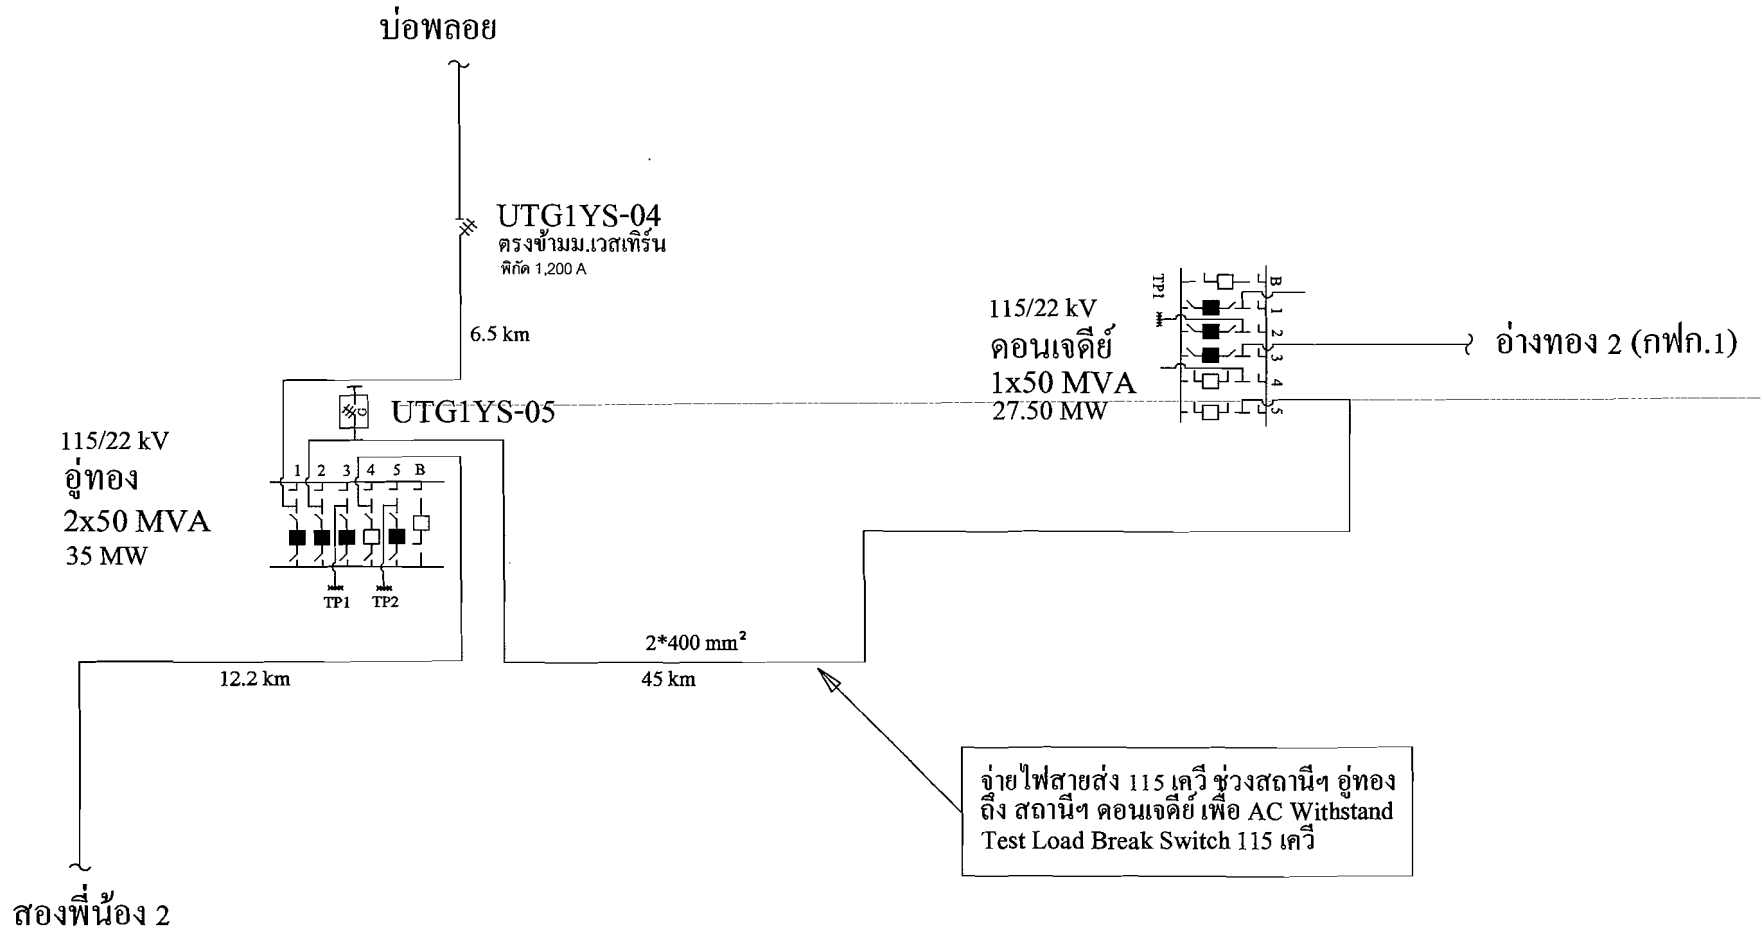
บ่อพลอย

UTG1YS-04
ตรงข้ามม.เวสเทิร์น
พิกัด 1,200 A

6.5 km

UTG1YS-05

115/22 kV
อู่ทอง
2x50 MVA
35 MW

1 2 3 4 5 B

TP1 TP2

115/22 kV
ดอนเจดีย์
1x50 MVA
27.50 MW

TP1

B 1 2 3 4 5

อ่างทอง 2 (กฟภ.1)

2*400 mm$^2$

12.2 km

45 km

จ่ายไฟสายส่ง 115 เควี ช่วงสถานีฯ อู่ทอง ถึง สถานีฯ ดอนเจดีย์ เพื่อ AC Withstand Test Load Break Switch 115 เควี

สองพี่น้อง 2